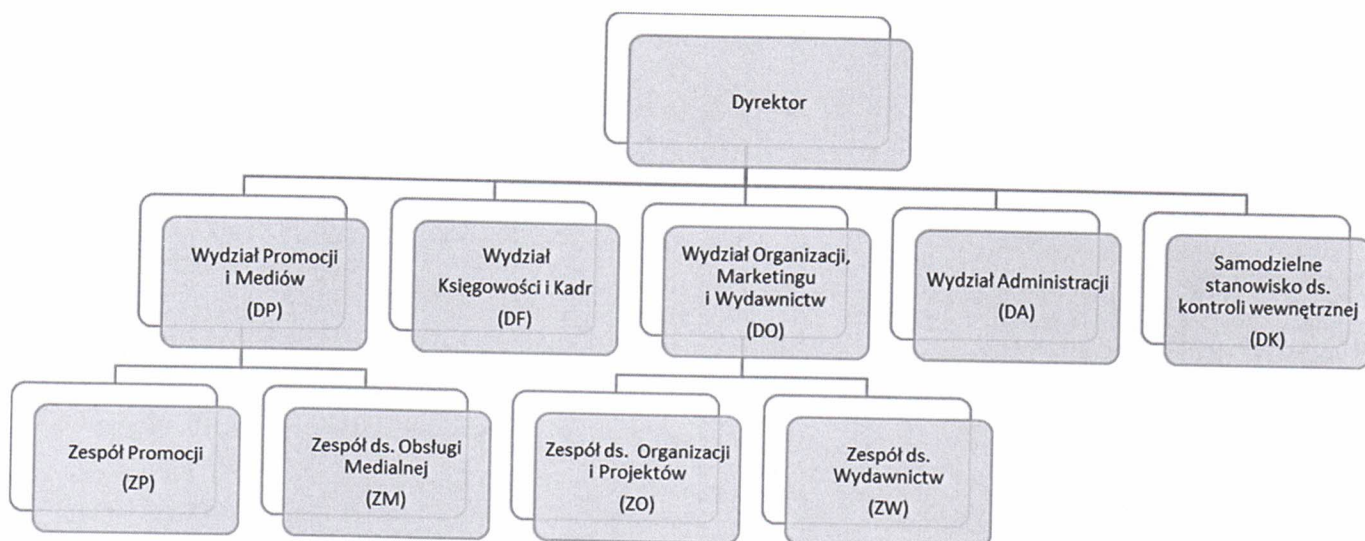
Dyrektor

Wydział Promocji i Mediów (DP)

Wydział Księgowości i Kadr (DF)

Wydział Organizacji, Marketingu i Wydawnictw (DO)

Wydział Administracji (DA)

Samodzielne stanowisko ds. kontroli wewnętrznej (DK)

Zespół Promocji (ZP)

Zespół ds. Obsługi Medialnej (ZM)

Zespół ds. Organizacji i Projektów (ZO)

Zespół ds. Wydawnictw (ZW)